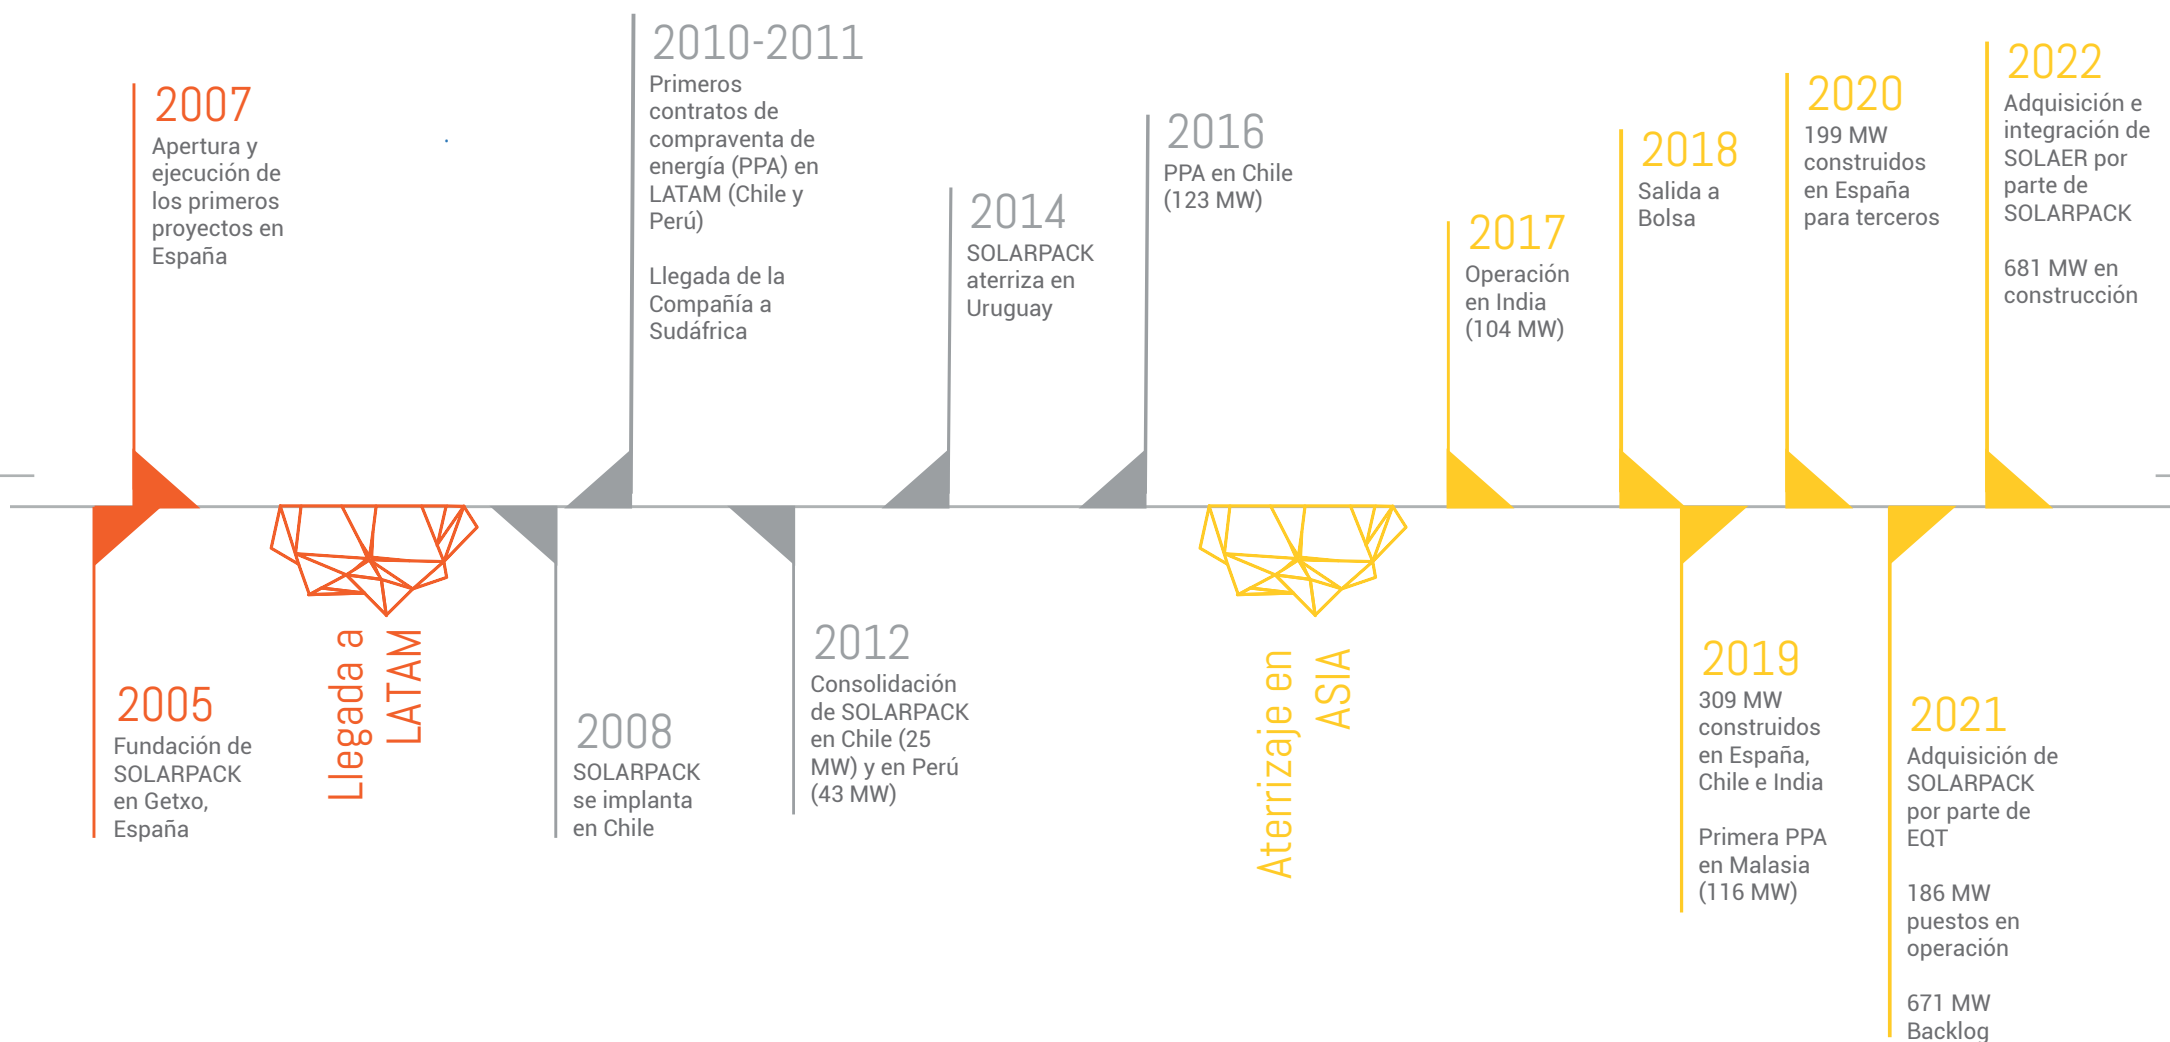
2005
Fundación de SOLARPACK en Getxo, España

2007
Apertura y ejecución de los primeros proyectos en España

Llegada a LATAM

2008
SOLARPACK se implanta en Chile

2010-2011
Primeros contratos de compraventa de energía (PPA) en LATAM (Chile y Perú)

Llegada de la Compañía a Sudáfrica

2012
Consolidación de SOLARPACK en Chile (25 MW) y en Perú (43 MW)

2014
SOLARPACK aterriza en Uruguay

2016
PPA en Chile (123 MW)

Aterrizaje en ASIA

2017
Operación en India (104 MW)

2018
Salida a Bolsa

2019
309 MW construidos en España, Chile e India

Primera PPA en Malasia (116 MW)

2020
199 MW construidos en España para terceros

2021
Adquisición de SOLARPACK por parte de EQT

186 MW puestos en operación

671 MW Backlog

2022
Adquisición e integración de SOLAER por parte de SOLARPACK

681 MW en construcción